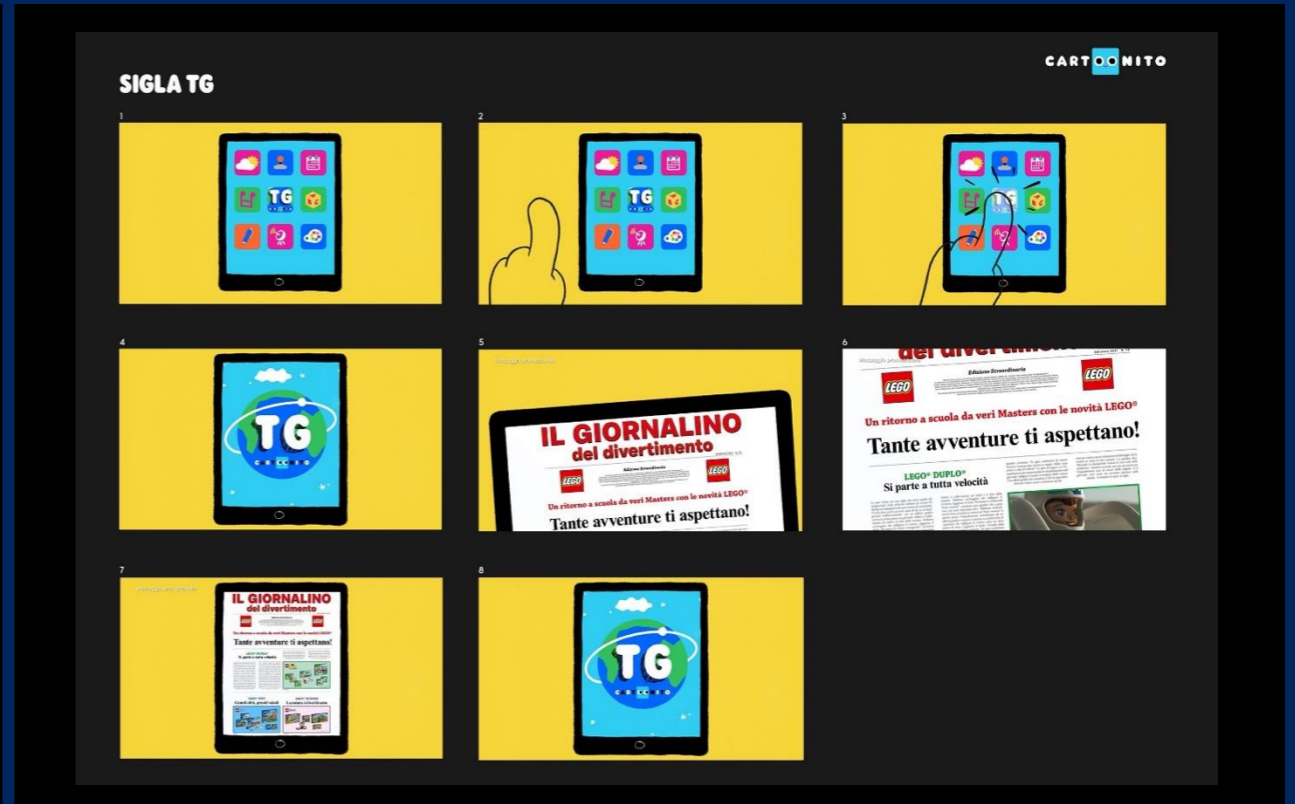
CARTOONITO

SIGLA TG

1

TG

2

TG

3

TG

4

TG

5

Messaggio promozionale

IL GIORNALINO
del divertimento

Edizione Straordinaria

LEGO

LEGO

Un ritorno a scuola da veri Masters con le novità LEGO®

Tante avventure ti aspettano!

6

Messaggio promozionale

del divertimento

LEGO

Edizione Straordinaria

LEGO

Un ritorno a scuola da veri Masters con le novità LEGO®

Tante avventure ti aspettano!

LEGO® DUPLO®
Si parte a tutta velocità

7

Messaggio promozionale

IL GIORNALINO
del divertimento

LEGO

LEGO

Un ritorno a scuola da veri Masters con le novità LEGO®

Tante avventure ti aspettano!

Si parte a tutta velocità

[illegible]

8

TG